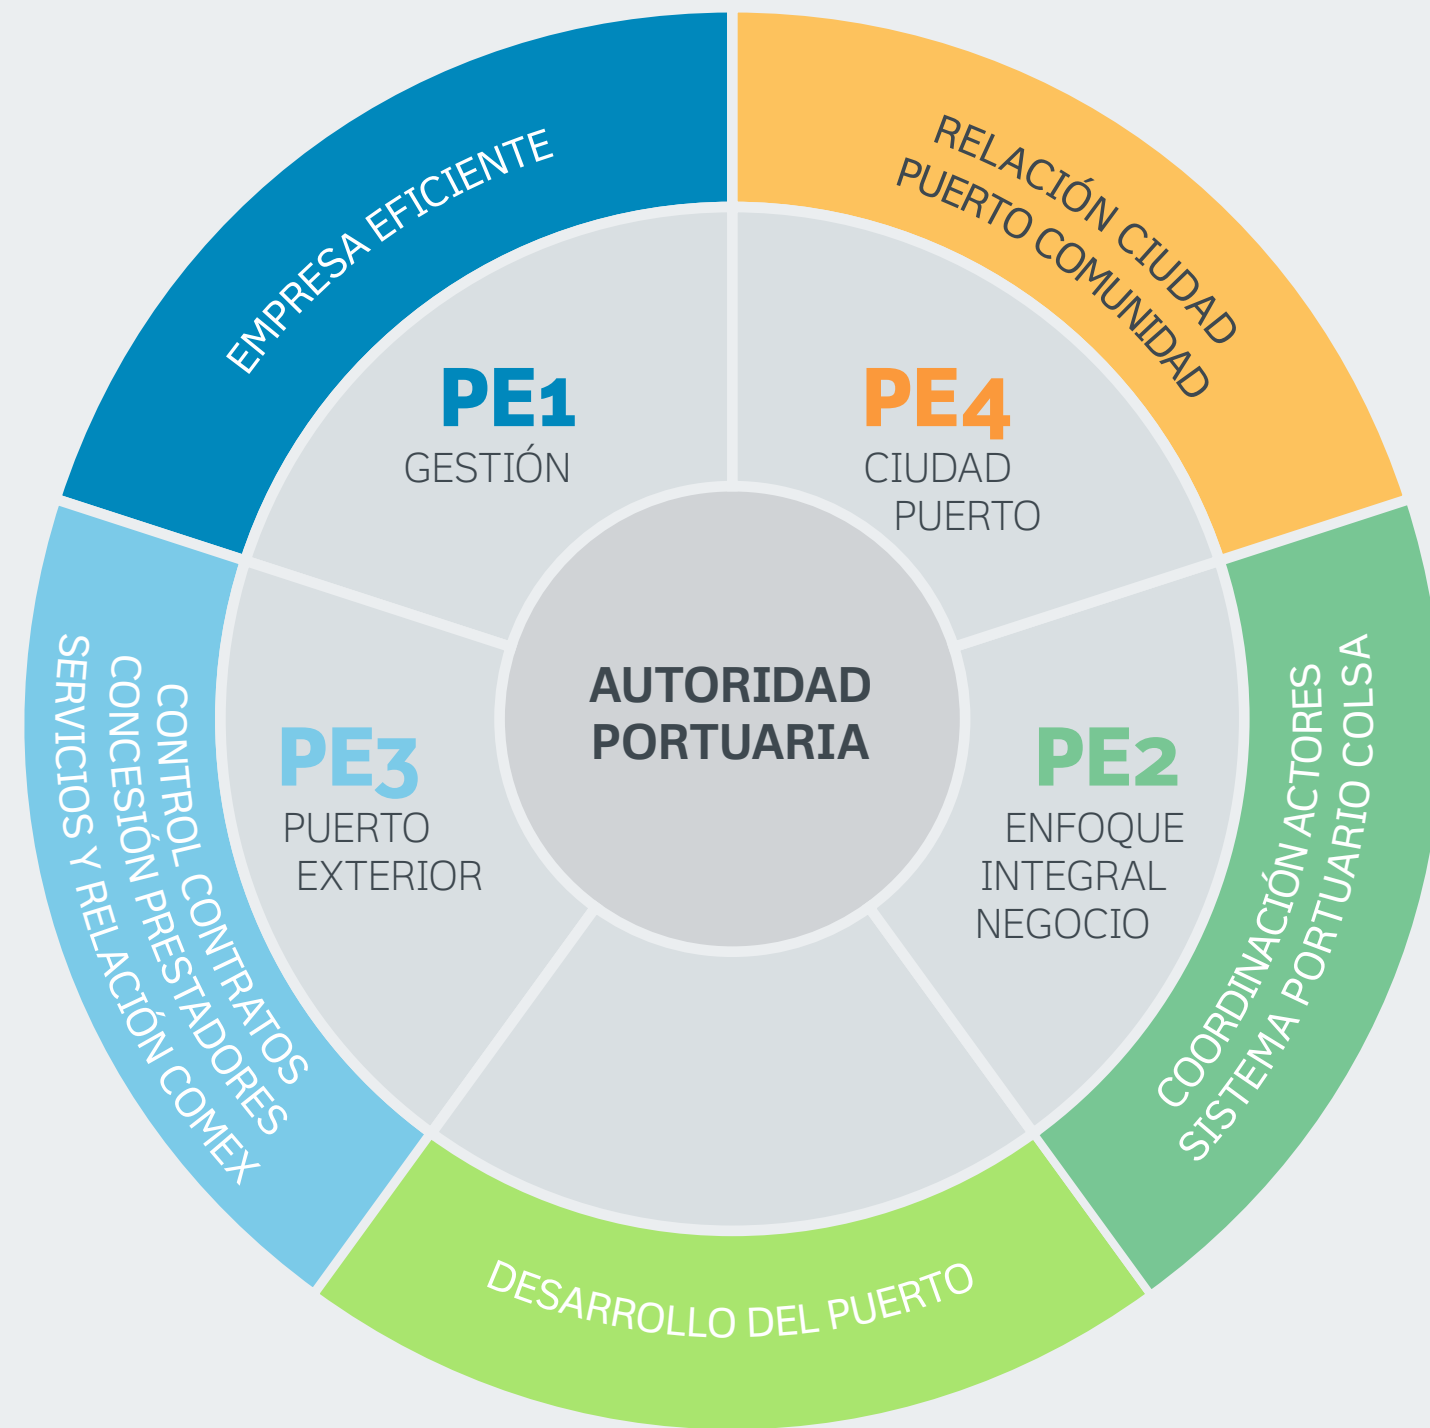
EMPRESA EFICIENTE

RELACIÓN CIUDAD PUERTO COMUNIDAD

PE1
GESTIÓN

PE4
CIUDAD PUERTO

AUTORIDAD PORTUARIA

PE3
PUERTO EXTERIOR

PE2
ENFOQUE INTEGRAL NEGOCIO

CONTROL CONTRATOS CONCESIÓN PRESTADORES SERVICIOS Y RELACIÓN COMEX

COORDINACIÓN ACTORES SISTEMA PORTUARIO COLSA

DESARROLLO DEL PUERTO